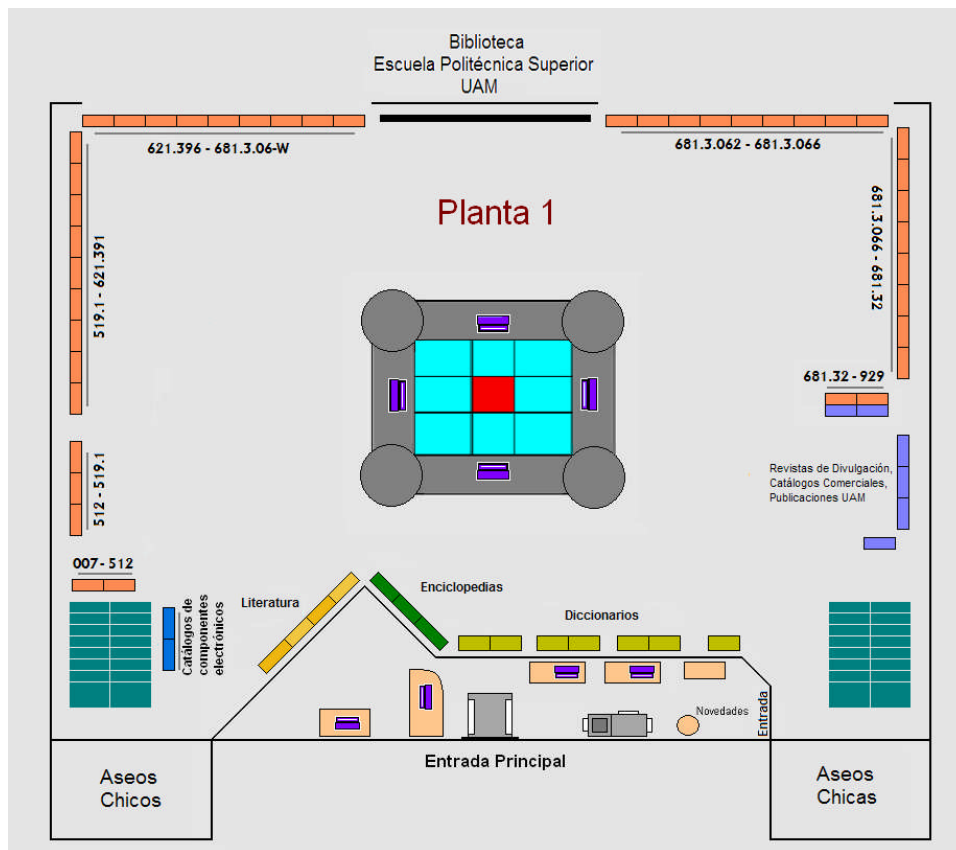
Biblioteca
Escuela Politécnica Superior
UAM

621.396 - 681.3.06-W

681.3.062 - 681.3.066

Planta 1

519.1 - 621.391

681.3.066 - 681.32

681.32 - 929

512 - 519.1

Revistas de Divulgación, Catálogos Comerciales, Publicaciones UAM

007 - 512

Catálogos de componentes electrónicos

Literatura

Enciclopedias

Diccionarios

Novedades

Entrada

Entrada Principal

Aseos
Chicos

Aseos
Chicas